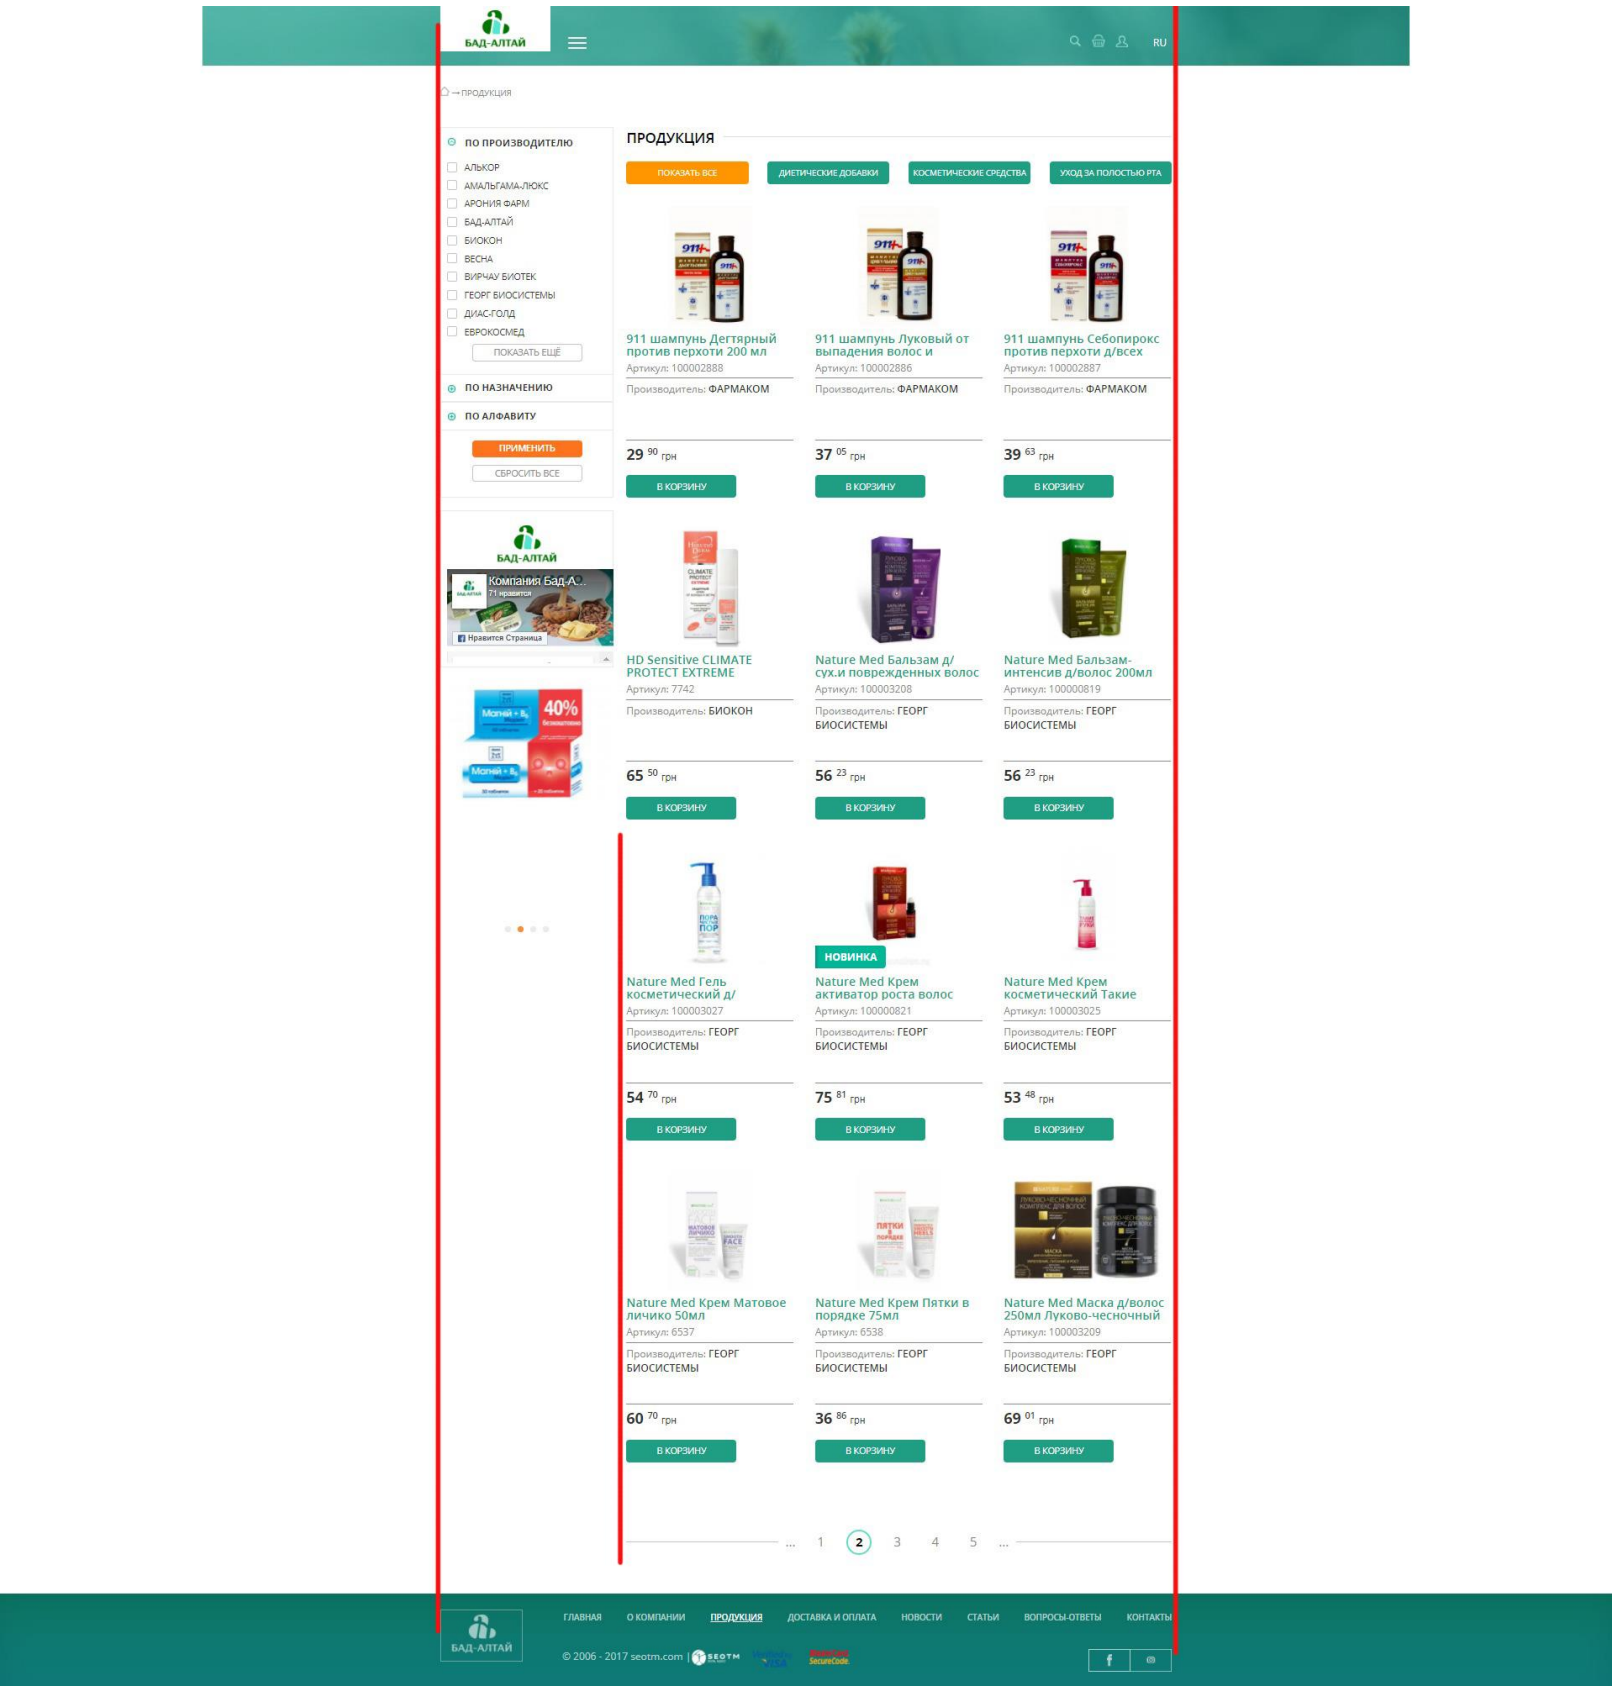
БАД-АЛТАЙ

RU

→ ПРОДУКЦИЯ

ПО ПРОИЗВОДИТЕЛЮ
АЛЬКОР
АМАЛЬГАМА-ЛЮКС
АРОНИЯ ФАРМ
БАД-АЛТАЙ
БИОКОН
ВЕСНА
ВИРЧАУ БИОТЕК
ГЕОРГ БИОСИСТЕМЫ
ДИАС-ГОЛД
ЕВРОКОСМЕД
ПОКАЗАТЬ ЕЩЁ

ПО НАЗНАЧЕНИЮ
ПО АЛФАВИТУ
ПРИМЕНИТЬ
СБРОСИТЬ ВСЕ

БАД-АЛТАЙ
Компания Бад-А...
71 нравится
Нравится Страница

Магний + B6
40%

ПРОДУКЦИЯ

ПОКАЗАТЬ ВСЕ
ДИЕТИЧЕСКИЕ ДОБАВКИ
КОСМЕТИЧЕСКИЕ СРЕДСТВА
УХОД ЗА ПОЛОСТЬЮ РТА

911 шампунь Дегтярный против перхоти 200 мл
Артикул: 100002888
Производитель: ФАРМАКОМ
29 90 грн
В КОРЗИНУ

911 шампунь Луковый от выпадения волос и
Артикул: 100002886
Производитель: ФАРМАКОМ
37 05 грн
В КОРЗИНУ

911 шампунь Себопирокс против перхоти д/всех
Артикул: 100002887
Производитель: ФАРМАКОМ
39 63 грн
В КОРЗИНУ

HD Sensitive CLIMATE PROTECT EXTREME
Артикул: 7742
Производитель: БИОКОН
65 50 грн
В КОРЗИНУ

Nature Med Бальзам д/сух.и поврежденных волос
Артикул: 100003208
Производитель: ГЕОРГ БИОСИСТЕМЫ
56 23 грн
В КОРЗИНУ

Nature Med Бальзам-интенсив д/волос 200мл
Артикул: 100000819
Производитель: ГЕОРГ БИОСИСТЕМЫ
56 23 грн
В КОРЗИНУ

Nature Med Гель косметический д/
Артикул: 100003027
Производитель: ГЕОРГ БИОСИСТЕМЫ
54 70 грн
В КОРЗИНУ

НОВИНКА
Nature Med Крем активатор роста волос
Артикул: 100000821
Производитель: ГЕОРГ БИОСИСТЕМЫ
75 81 грн
В КОРЗИНУ

Nature Med Крем косметический Такие
Артикул: 100003025
Производитель: ГЕОРГ БИОСИСТЕМЫ
53 48 грн
В КОРЗИНУ

Nature Med Крем Матовое личико 50мл
Артикул: 6537
Производитель: ГЕОРГ БИОСИСТЕМЫ
60 70 грн
В КОРЗИНУ

Nature Med Крем Пятки в порядке 75мл
Артикул: 6538
Производитель: ГЕОРГ БИОСИСТЕМЫ
36 86 грн
В КОРЗИНУ

Nature Med Маска д/волос 250мл Луково-чесночный
Артикул: 100003209
Производитель: ГЕОРГ БИОСИСТЕМЫ
69 01 грн
В КОРЗИНУ

... 1 2 3 4 5 ...

БАД-АЛТАЙ
ГЛАВНАЯ О КОМПАНИИ ПРОДУКЦИЯ ДОСТАВКА И ОПЛАТА НОВОСТИ СТАТЬИ ВОПРОСЫ-ОТВЕТЫ КОНТАКТЫ
© 2006 - 2017 seotm.com SEOTM